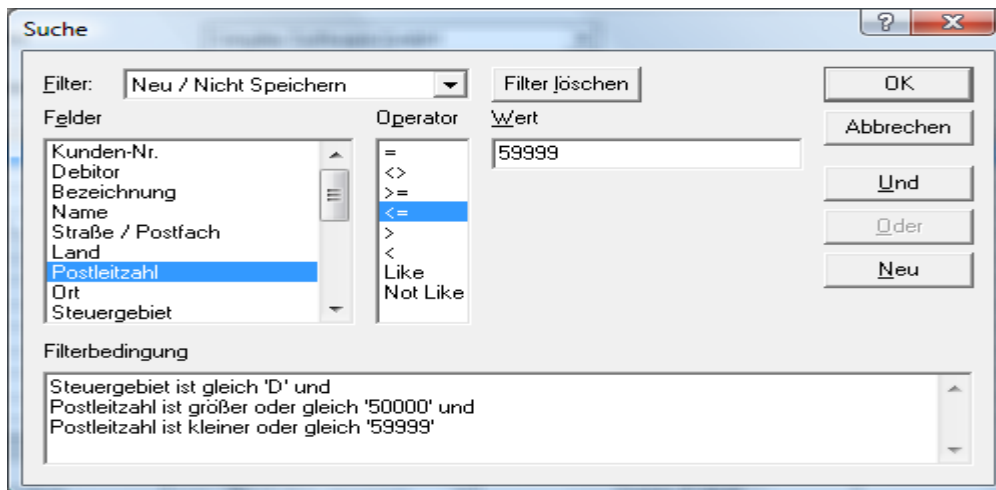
Suche

?

X

Filter: Neu / Nicht Speichern

Filter löschen

OK

Felder

Operator

Wert

Abbrechen

Kunden-Nr.
Debitor
Bezeichnung
Name
Straße / Postfach
Land
Postleitzahl
Ort
Steuergebiet

=
<>
>=
<=
>
<
Like
Not Like

59999

Und

Oder

Neu

Filterbedingung

Steuergebiet ist gleich 'D' und
Postleitzahl ist größer oder gleich '50000' und
Postleitzahl ist kleiner oder gleich '59999'